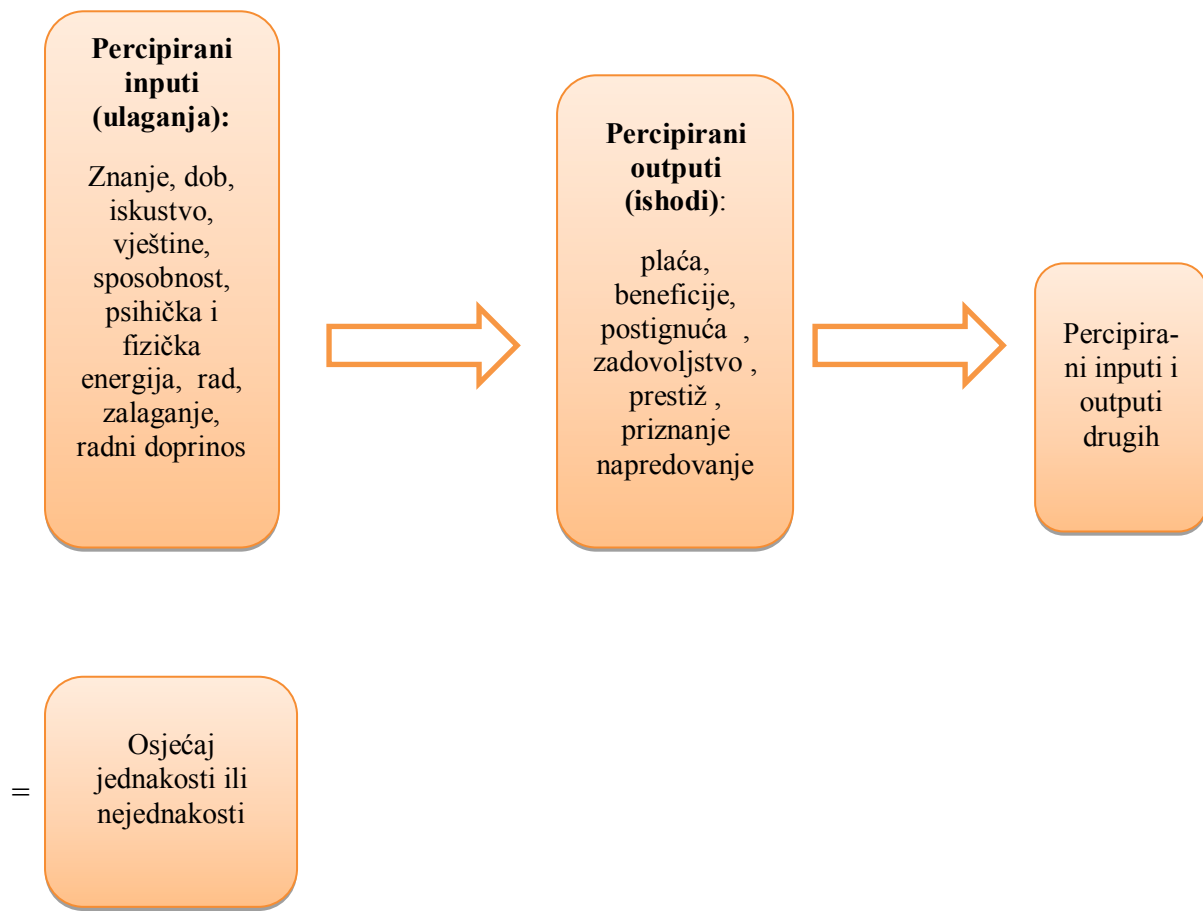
Percipirani inputi (ulaganja):

Znanje, dob, iskustvo, vještine, sposobnost, psihička i fizička energija, rad, zalaganje, radni doprinos

Percipirani outputi (ishodi):

plaća, beneficije, postignuća , zadovoljstvo , prestiž , priznanje napredovanje

Percipirani inputi i outputi drugih

=

Osjećaj jednakosti ili nejednakosti